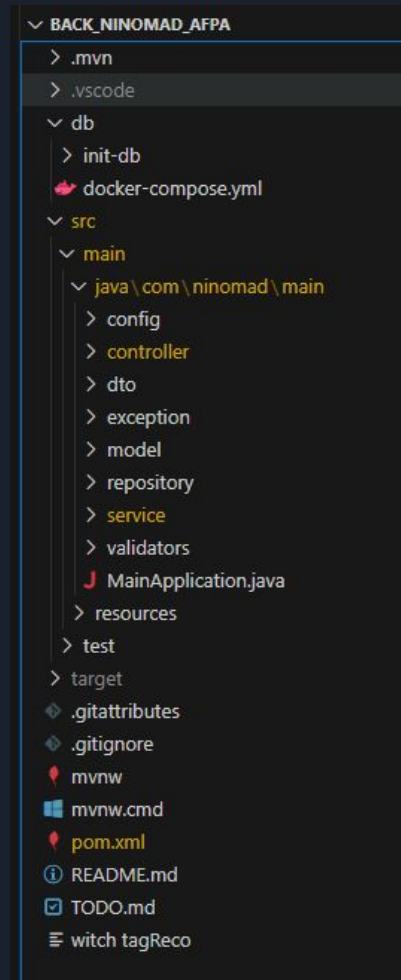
BACK_NINOMAD_AFPA
.mvn
.vscode
db
init-db
docker-compose.yml
src
main
java \ com \ ninomad \ main
config
controller
dto
exception
model
repository
service
validators
MainApplication.java
resources
test
target
.gitattributes
.gitignore
mvnw
mvnw.cmd
pom.xml
README.md
TODO.md
witch tagReco